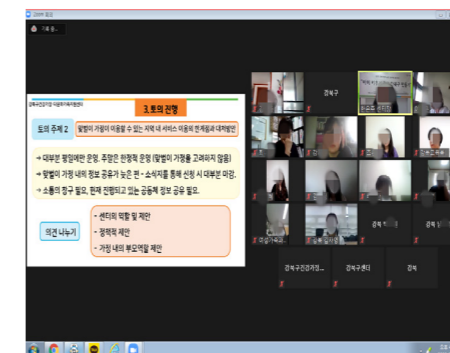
3. 토의 진행

토의 주제 2

맞벌이 가정이 이용할 수 있는 지역 내 서비스 이용의 한계점과 대처방안

→ 대부분 평일에만 운영, 주말은 한정적 운영 (맞벌이 가정을 고려하지 않음)

→ 맞벌이 가정 내의 정보 공유가 늦은 편 - 소식지를 통해 신청 시 대부분 마감.

→ 소통의 창구 필요, 현재 진행되고 있는 공동체 정보 공유 필요.

의견 나누기

- 센터의 역할 및 제안

- 정책적 제안

- 가정 내의 부모역할 제안

강북구

강북구건강가정...

강북구센터

강북